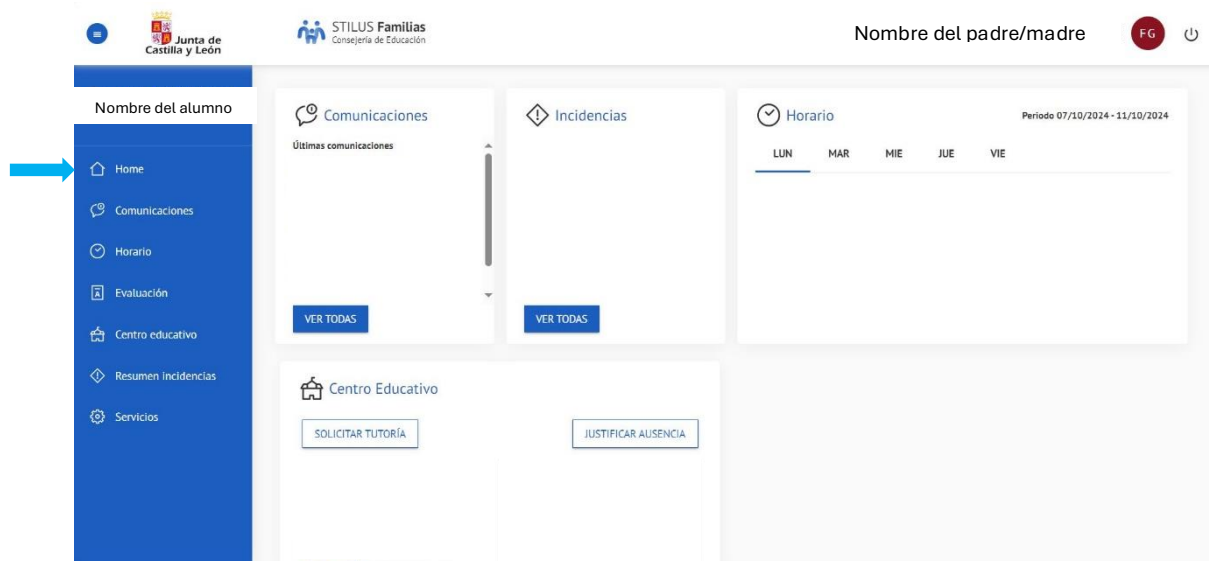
Junta de Castilla y León

STILUS Familias
Consejería de Educación

Nombre del padre/madre

FG

Nombre del alumno

Home

Comunicaciones

Horario

Evaluación

Centro educativo

Resumen incidencias

Servicios

Comunicaciones

Últimas comunicaciones

VER TODAS

Incidencias

VER TODAS

Horario

Periodo 07/10/2024 - 11/10/2024

LUN MAR MIE JUE VIE

Centro Educativo

SOLICITAR TUTORÍA

JUSTIFICAR AUSENCIA